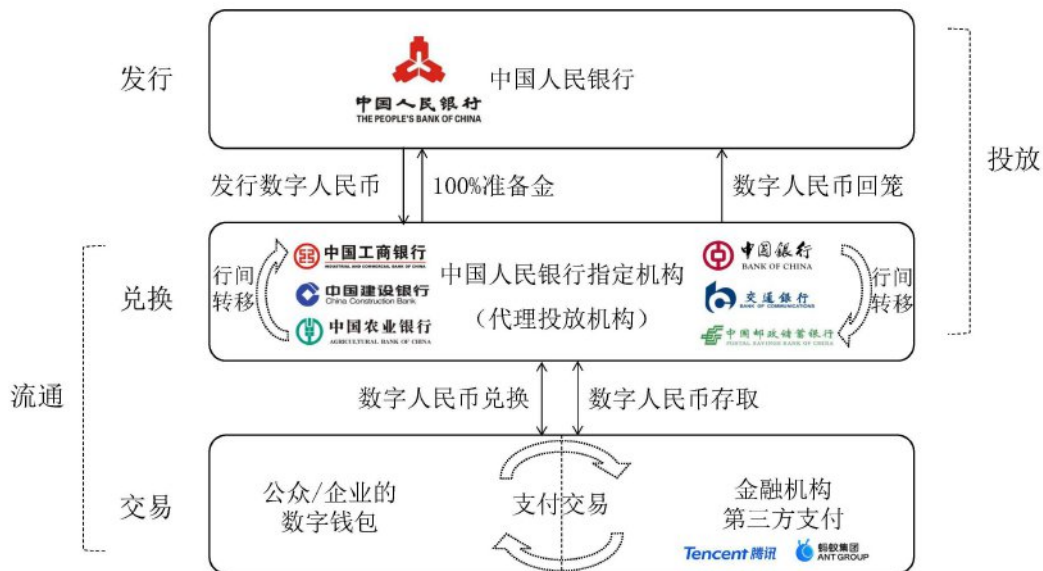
发行

中国人民银行
THE PEOPLE'S BANK OF CHINA

中国人民银行

投放

发行数字人民币

100%准备金

数字人民币回笼

兑换

行间转移

中国工商银行
INDUSTRIAL AND COMMERCIAL BANK OF CHINA

中国建设银行
China Construction Bank

中国农业银行
AGRICULTURAL BANK OF CHINA

中国人民银行指定机构
（代理投放机构）

中国银行
BANK OF CHINA

交通银行
BANK OF COMMUNICATIONS

中国邮政储蓄银行
POSTAL SAVINGS BANK OF CHINA

行间转移

流通

数字人民币兑换

数字人民币存取

交易

公众/企业的数字钱包

支付交易

金融机构
第三方支付

Tencent腾讯

蚂蚁集团
ANT GROUP